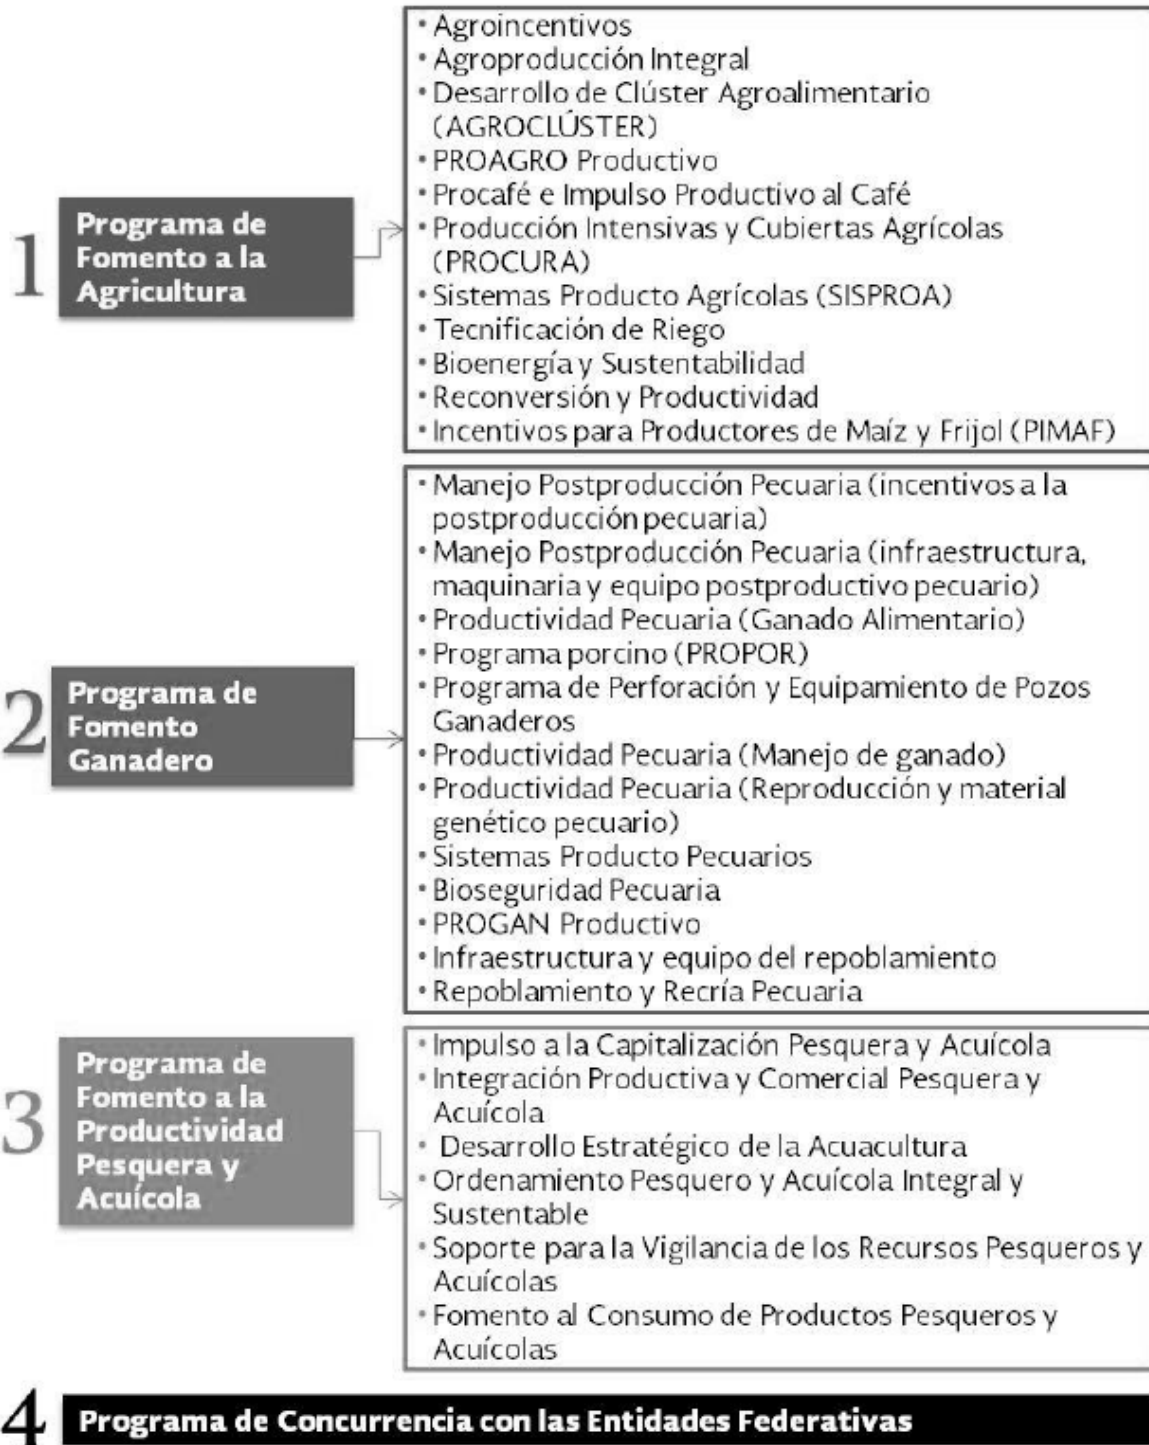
1 Programa de Fomento a la Agricultura

• Agroincentivos
• Agroproducción Integral
• Desarrollo de Clúster Agroalimentario (AGROCLÚSTER)
• PROAGRO Productivo
• Procafé e Impulso Productivo al Café
• Producción Intensivas y Cubiertas Agrícolas (PROCURA)
• Sistemas Producto Agrícolas (SISPROA)
• Tecnificación de Riego
• Bioenergía y Sustentabilidad
• Reconversión y Productividad
• Incentivos para Productores de Maíz y Frijol (PIMAF)

2 Programa de Fomento Ganadero

• Manejo Postproducción Pecuaria (incentivos a la postproducción pecuaria)
• Manejo Postproducción Pecuaria (infraestructura, maquinaria y equipo postproductivo pecuario)
• Productividad Pecuaria (Ganado Alimentario)
• Programa porcino (PROPOR)
• Programa de Perforación y Equipamiento de Pozos Ganaderos
• Productividad Pecuaria (Manejo de ganado)
• Productividad Pecuaria (Reproducción y material genético pecuario)
• Sistemas Producto Pecuarios
• Bioseguridad Pecuaria
• PROGAN Productivo
• Infraestructura y equipo del repoblamiento
• Repoblamiento y Recría Pecuaria

3 Programa de Fomento a la Productividad Pesquera y Acuícola

• Impulso a la Capitalización Pesquera y Acuícola
• Integración Productiva y Comercial Pesquera y Acuícola
• Desarrollo Estratégico de la Acuacultura
• Ordenamiento Pesquero y Acuícola Integral y Sustentable
• Soporte para la Vigilancia de los Recursos Pesqueros y Acuícolas
• Fomento al Consumo de Productos Pesqueros y Acuícolas

4 Programa de Concurrencia con las Entidades Federativas